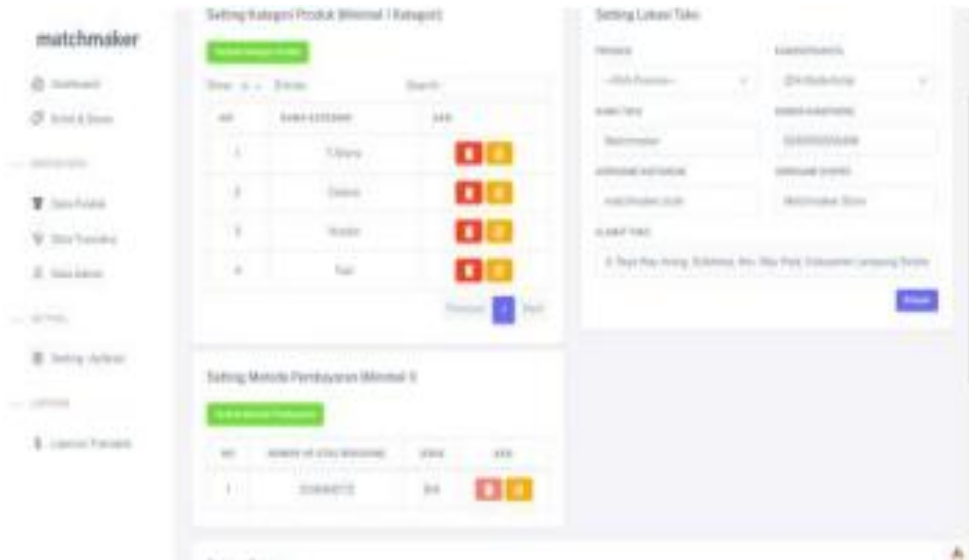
matchmaker

Dashboard

Email & Stores

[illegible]

Data Produk

Data Transaksi

Data Admin

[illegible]

Setting Aplikasi

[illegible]

Laporan Transaksi

Setting Kategori Produk (Minimal 1 Kategori)

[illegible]

Show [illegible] Entries

Search:

| NO | NAMA KATEGORI | AKSI |
|---|---|---|
| 1 | T-Shirts | |
| 2 | Celana | |
| 3 | Hoodie | |
| 4 | Topi | |

Previous 1 Next

Setting Lokasi Toko

PROVINSI

--Pilih Provinsi--

KABUPATEN/KOTA

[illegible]

NAMA TOKO

Matchmaker

NOMOR HANDPHONE

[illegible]

USERNAME INSTAGRAM

matchmaker.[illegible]

USERNAME SHOPEE

Matchmaker Store

ALAMAT TOKO

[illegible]

Simpan

Setting Metode Pembayaran (Minimal 1)

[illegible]

| NO | NOMOR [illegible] | BANK | AKSI |
|---|---|---|---|
| 1 | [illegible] | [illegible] | |